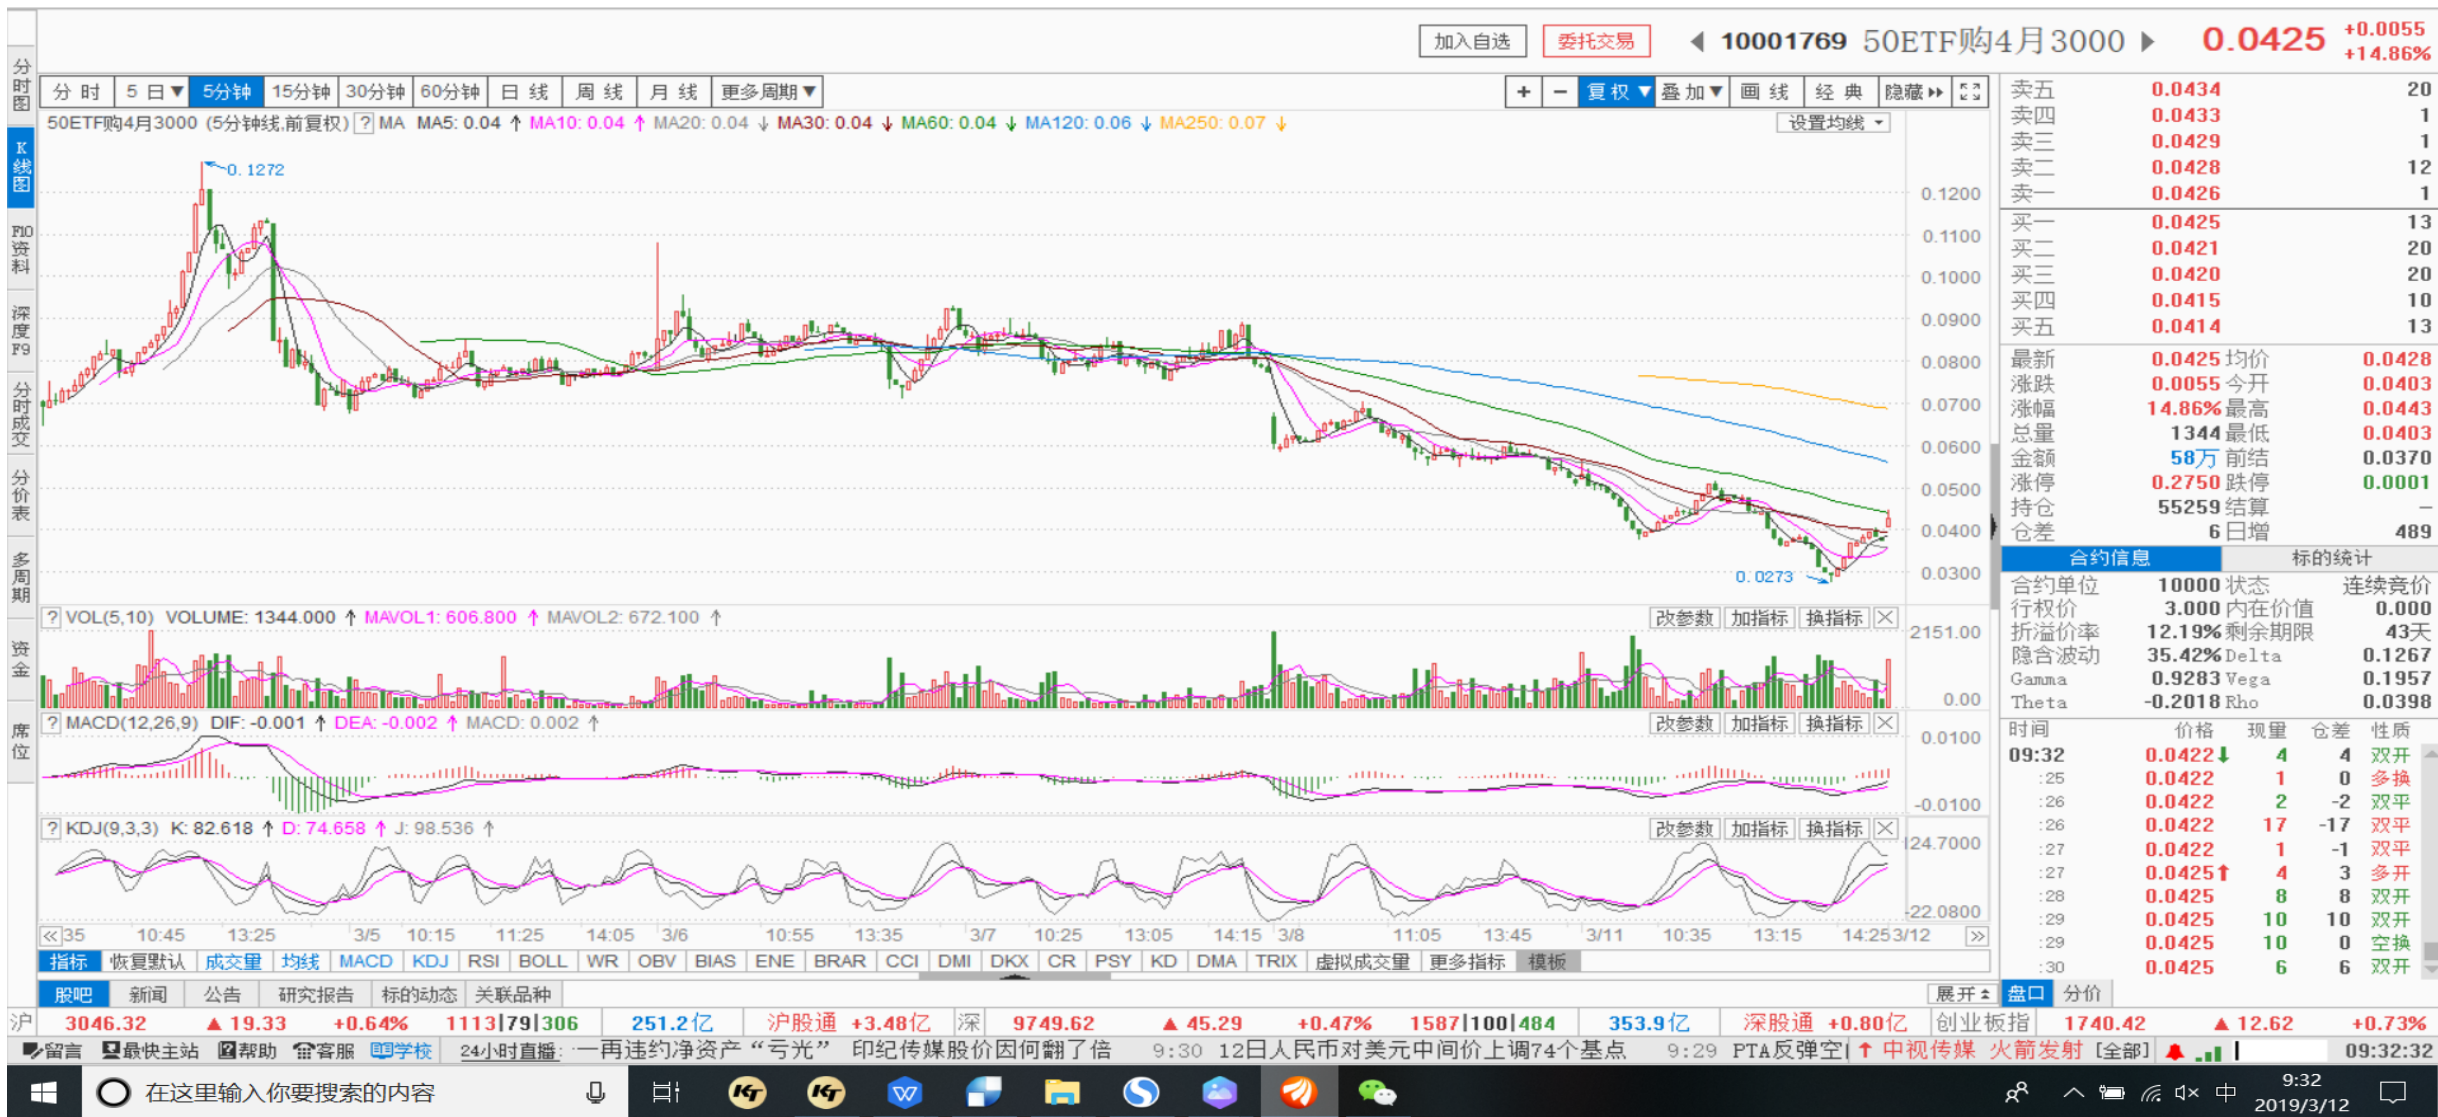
分时图 K线图 F10资料 深度F9 分时成交 分价表 多周期 资金 席位

加入自选 委托交易 10001769 50ETF购4月3000 0.0425 +0.0055 +14.86%

分 时 | 5 日 | 5分钟 | 15分钟 | 30分钟 | 60分钟 | 日 线 | 周 线 | 月 线 | 更多周期

+ − 复权 叠加 画 线 经 典 隐藏

50ETF购4月3000 (5分钟线,前复权) ? MA MA5: 0.04 ↑ MA10: 0.04 ↑ MA20: 0.04 ↓ MA30: 0.04 ↓ MA60: 0.04 ↓ MA120: 0.06 ↓ MA250: 0.07 ↓ 设置均线

0.1272
0.0273

0.1200
0.1100
0.1000
0.0900
0.0800
0.0700
0.0600
0.0500
0.0400
0.0300

? VOL(5,10) VOLUME: 1344.000 ↑ MAVOL1: 606.800 ↑ MAVOL2: 672.100 ↑ 改参数 加指标 换指标
2151.00
0.00

? MACD(12,26,9) DIF: -0.001 ↑ DEA: -0.002 ↑ MACD: 0.002 ↑ 改参数 加指标 换指标
0.0100
-0.0100

? KDJ(9,3,3) K: 82.618 ↑ D: 74.658 ↑ J: 98.536 ↑ 改参数 加指标 换指标
124.7000
-22.0800

35 10:45 13:25 3/5 10:15 11:25 14:05 3/6 10:55 13:35 3/7 10:25 13:05 14:15 3/8 11:05 13:45 3/11 10:35 13:15 14:25 3/12

指标 恢复默认 成交量 均线 MACD KDJ RSI BOLL WR OBV BIAS ENE BRAR CCI DMI DKX CR PSY KD DMA TRIX 虚拟成交量 更多指标 模板

股吧 新闻 公告 研究报告 标的动态 关联品种

| 卖五 | 0.0434 | 20 |
|---|---|---|
| 卖四 | 0.0433 | 1 |
| 卖三 | 0.0429 | 1 |
| 卖二 | 0.0428 | 12 |
| 卖一 | 0.0426 | 1 |
| 买一 | 0.0425 | 13 |
| 买二 | 0.0421 | 20 |
| 买三 | 0.0420 | 20 |
| 买四 | 0.0415 | 10 |
| 买五 | 0.0414 | 13 |

| 最新 | 0.0425 | 均价 | 0.0428 |
|---|---|---|---|
| 涨跌 | 0.0055 | 今开 | 0.0403 |
| 涨幅 | 14.86% | 最高 | 0.0443 |
| 总量 | 1344 | 最低 | 0.0403 |
| 金额 | 58万 | 前结 | 0.0370 |
| 涨停 | 0.2750 | 跌停 | 0.0001 |
| 持仓 | 55259 | 结算 | — |
| 仓差 | 6 | 日增 | 489 |

合约信息 标的统计

| 合约单位 | 10000 | 状态 | 连续竞价 |
|---|---|---|---|
| 行权价 | 3.000 | 内在价值 | 0.000 |
| 折溢价率 | 12.19% | 剩余期限 | 43天 |
| 隐含波动 | 35.42% | Delta | 0.1267 |
| Gamma | 0.9283 | Vega | 0.1957 |
| Theta | -0.2018 | Rho | 0.0398 |

| 时间 | 价格 | 现量 | 仓差 | 性质 |
|---|---|---|---|---|
| 09:32 | 0.0422↓ | 4 | 4 | 双开 |
| :25 | 0.0422 | 1 | 0 | 多换 |
| :26 | 0.0422 | 2 | -2 | 双平 |
| :26 | 0.0422 | 17 | -17 | 双平 |
| :27 | 0.0422 | 1 | -1 | 双平 |
| :27 | 0.0425↑ | 4 | 3 | 多开 |
| :28 | 0.0425 | 8 | 8 | 双开 |
| :29 | 0.0425 | 10 | 10 | 双开 |
| :29 | 0.0425 | 10 | 0 | 空换 |
| :30 | 0.0425 | 6 | 6 | 双开 |

展开 盘口 分价

沪 3046.32 ▲19.33 +0.64% 1113|79|306 251.2亿 沪股通 +3.48亿 深 9749.62 ▲45.29 +0.47% 1587|100|484 353.9亿 深股通 +0.80亿 创业板指 1740.42 ▲12.62 +0.73%

留言 最快主站 帮助 客服 学校 24小时直播: 一再违约净资产“亏光” 印纪传媒股价因何翻了倍 9:30 12日人民币对美元中间价上调74个基点 9:29 PTA反弹空 中视传媒 火箭发射 [全部] 09:32:32

在这里输入你要搜索的内容 9:32 2019/3/12